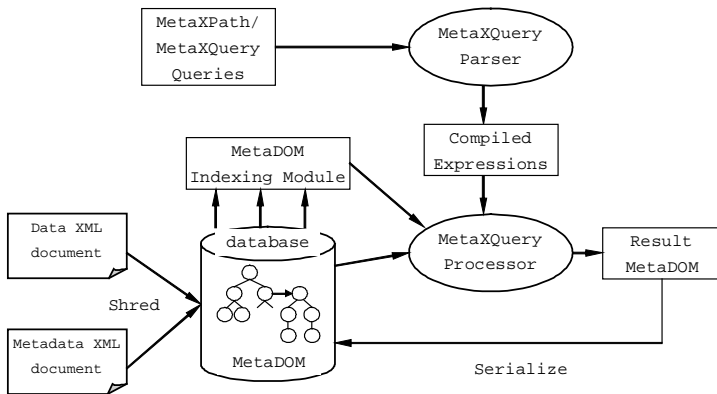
MetaXPath/
MetaXQuery
Queries

MetaXQuery
Parser

Compiled
Expressions

MetaDOM
Indexing Module

Data XML
document

database

MetaXQuery
Processor

Result
MetaDOM

Shred

Metadata XML
document

MetaDOM

Serialize